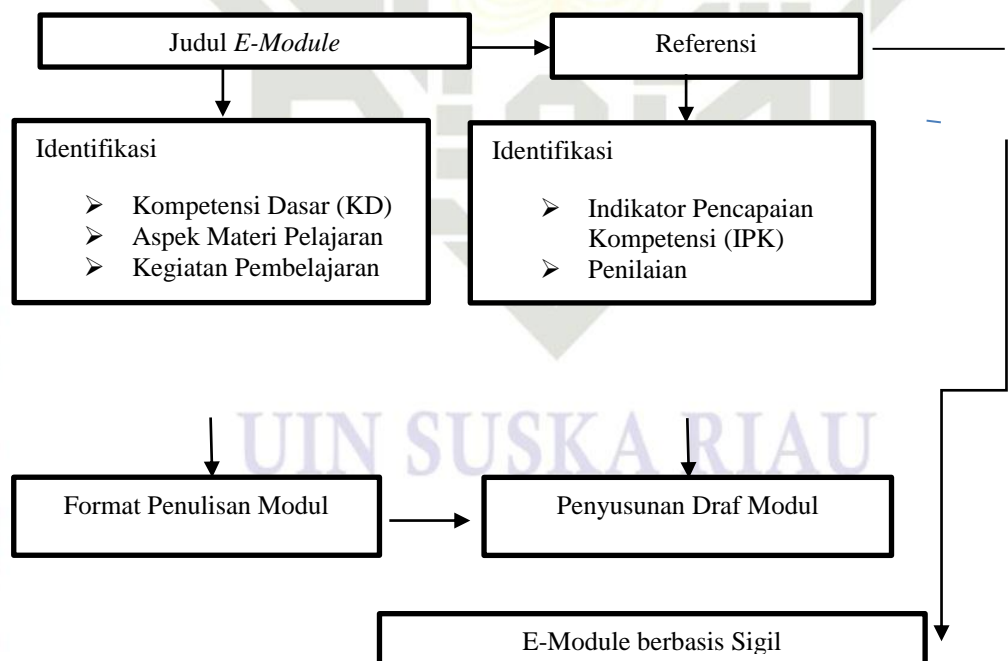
Judul *E-Module*

Referensi

Identifikasi

- Kompetensi Dasar (KD)
- Aspek Materi Pelajaran
- Kegiatan Pembelajaran

Identifikasi

- Indikator Pencapaian Kompetensi (IPK)
- Penilaian

UIN SUSKA RIAU

Format Penulisan Modul

Penyusunan Draf Modul

E-Module berbasis Sigil